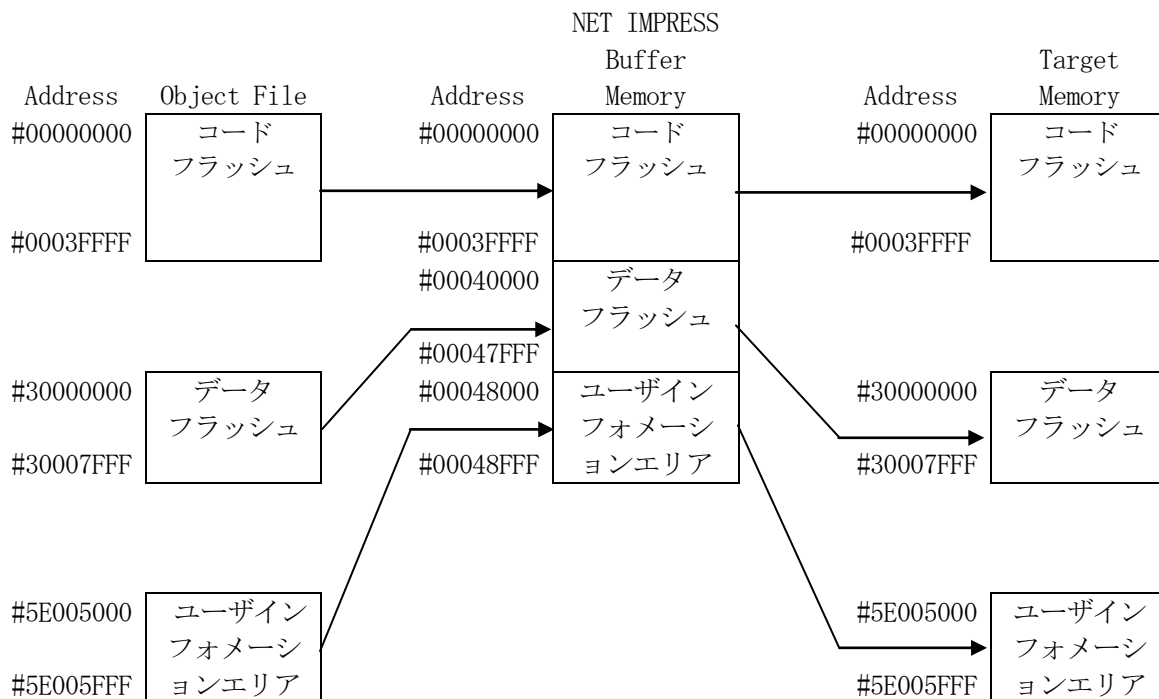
NET IMPRESS Buffer Memory

Target Memory

Address Object File Address Address

#00000000 コード フラッシュ #0003FFFF

#00000000 コード フラッシュ #0003FFFF

#00000000 コード フラッシュ #0003FFFF

#00040000 データ フラッシュ #00047FFF

#00048000 ユーザイン フォメーシ ョンエリア #00048FFF

#30000000 データ フラッシュ #30007FFF

#30000000 データ フラッシュ #30007FFF

#5E005000 ユーザイン フォメーシ ョンエリア #5E005FFF

#5E005000 ユーザイン フォメーシ ョンエリア #5E005FFF